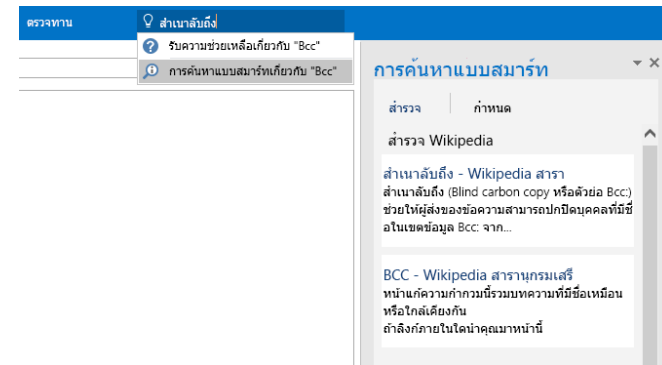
ตรวจทาน

สำเนาลับถึง

รับความช่วยเหลือเกี่ยวกับ "Bcc"

การค้นหาแบบสมาร์ทเกี่ยวกับ "Bcc"

การค้นหาแบบสมาร์ท

สำรวจ

กำหนด

สำรวจ Wikipedia

สำเนาลับถึง - Wikipedia สารา

สำเนาลับถึง (Blind carbon copy หรือตัวย่อ Bcc:) ช่วยให้ผู้ส่งของข้อความสามารถปกปิดบุคคลที่มีชื่อในเขตข้อมูล Bcc: จาก...

BCC - Wikipedia สารานุกรมเสรี

หน้าแก้ความกำกวมนี้รวมบทความที่มีชื่อเหมือนหรือใกล้เคียงกัน

ถ้าลิงก์ภายในใดนำคุณมาหน้านี้